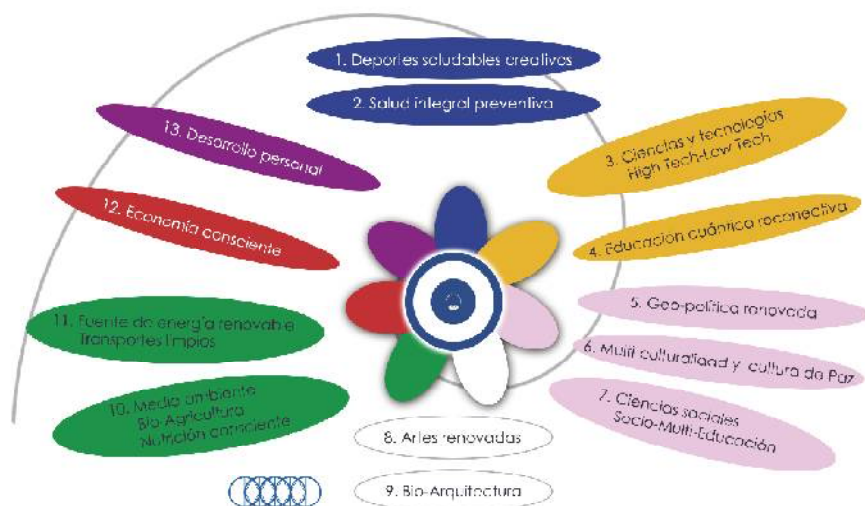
1. Deportes saludables creativos

2. Salud integral preventiva

3. Ciencias y tecnologías High Tech-Low Tech

4. Educación cuántica reconectiva

5. Geo-política renovada

6. Multiculturalidad y cultura de Paz

7. Ciencias sociales Socio-Multi-Educación

8. Artes renovadas

9. Bio-Arquitectura

10. Medio ambiente Bio-Agricultura Nutrición consciente

11. Fuente de energía renovable Transportes limpios

12. Economía consciente

13. Desarrollo personal